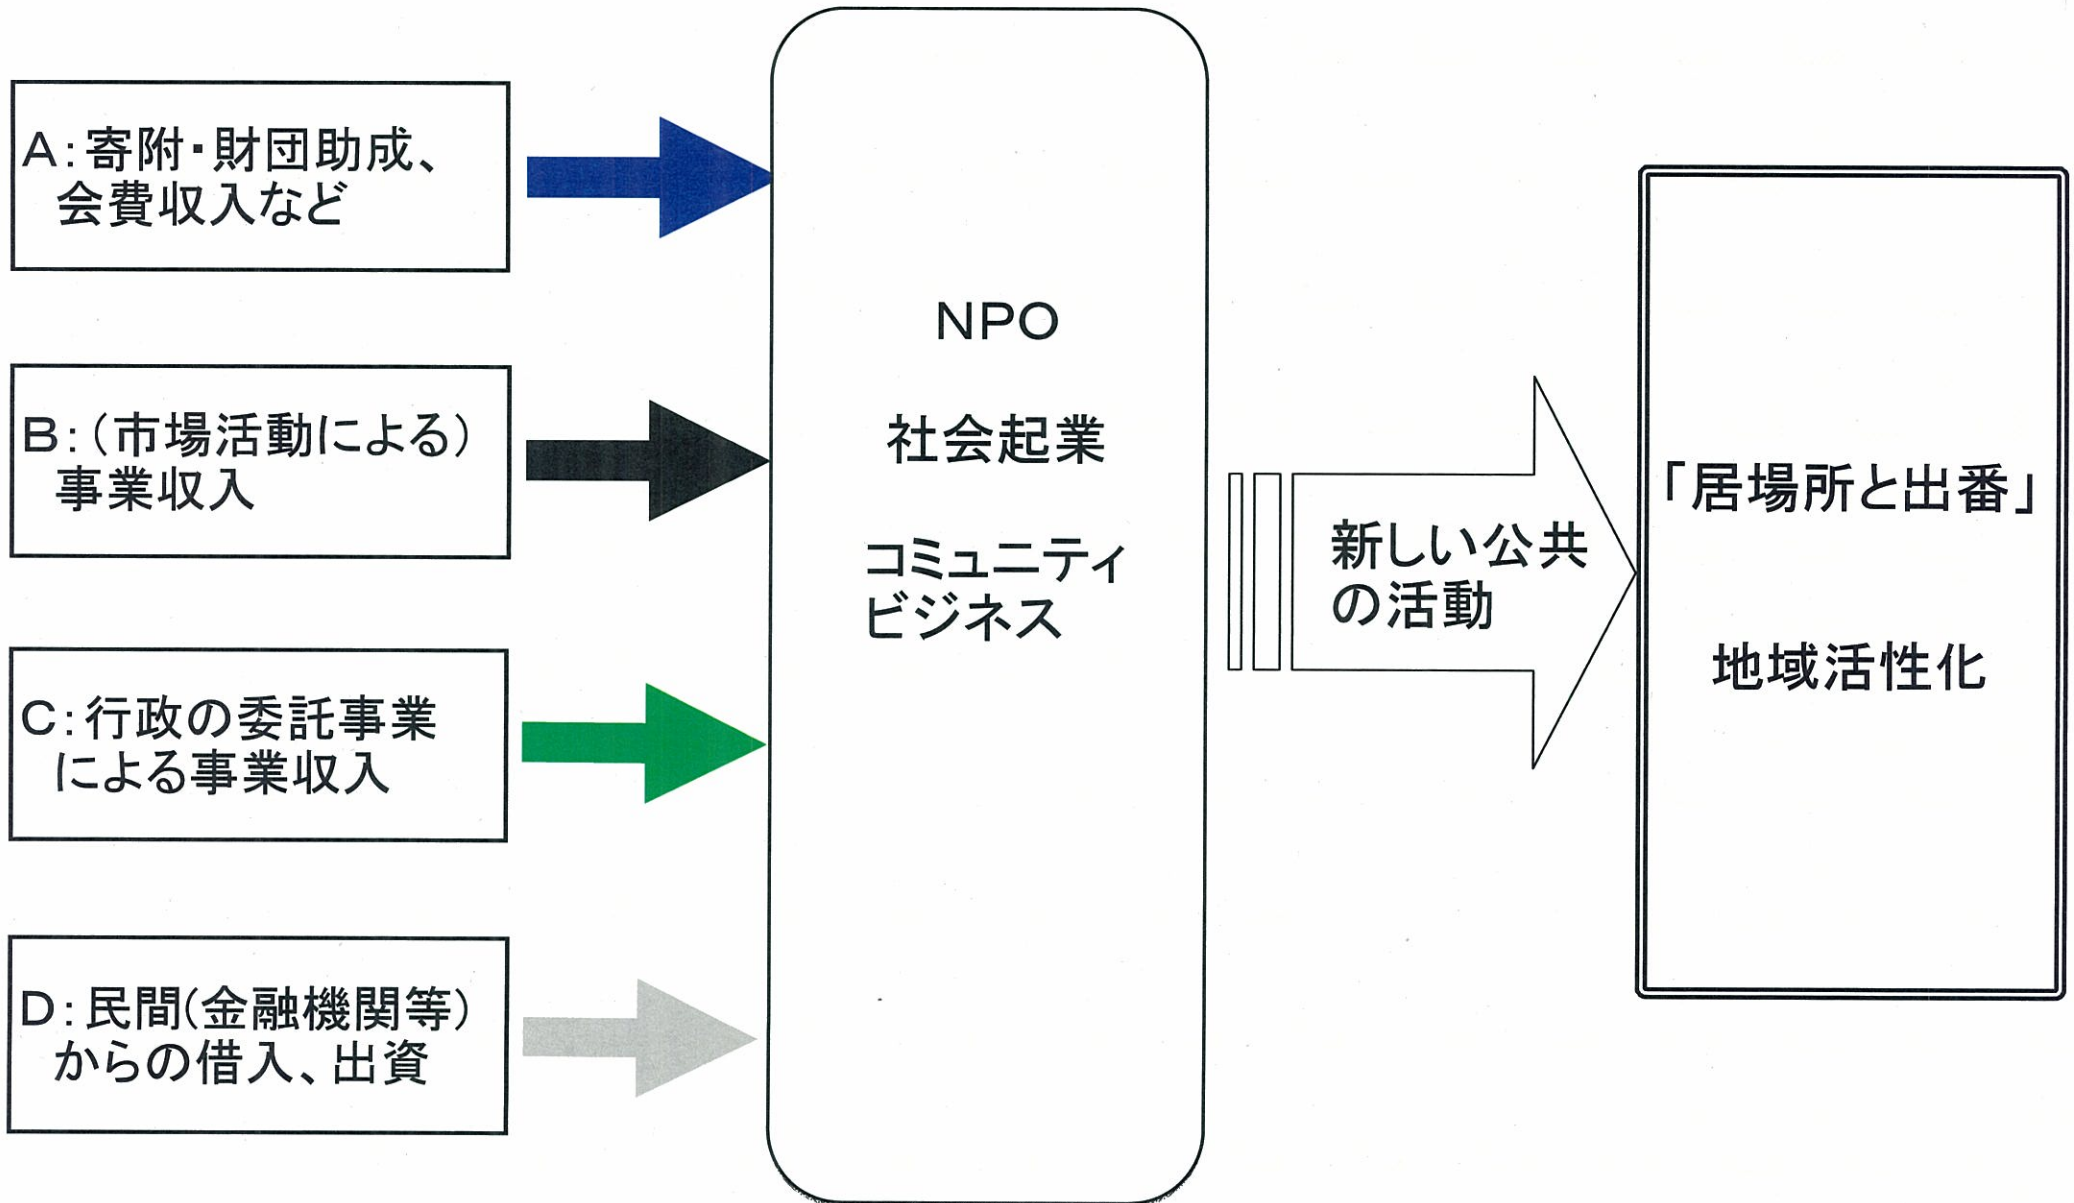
A:寄附・財団助成、会費収入など

B:(市場活動による)事業収入

C:行政の委託事業による事業収入

D:民間(金融機関等)からの借入、出資

NPO

社会起業

コミュニティビジネス

新しい公共の活動

「居場所と出番」

地域活性化